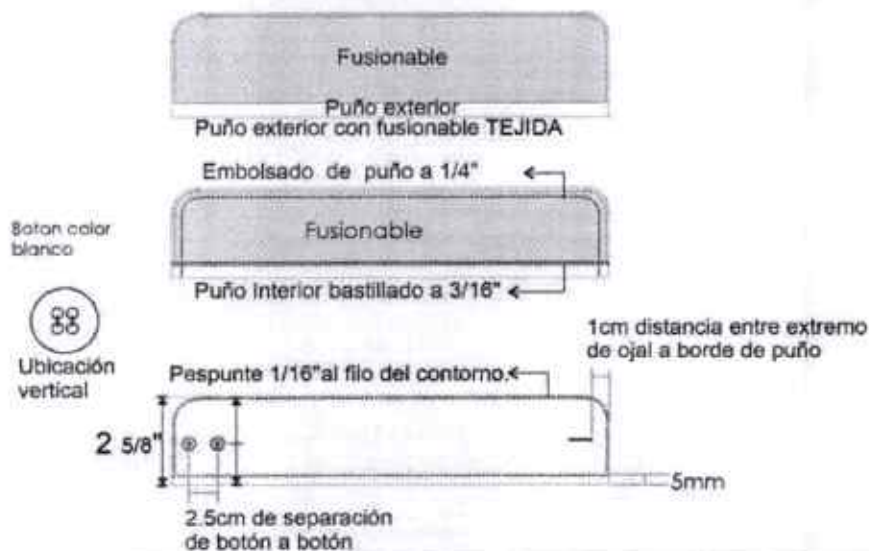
Fusionable

Puño exterior

Puño exterior con fusionable TEJIDA

Embolsado de puño a 1/4"

Boton color blanco

Fusionable

Puño interior bastillado a 3/16"

Ubicación vertical

1cm distancia entre extremo de ojal a borde de puño

Pespunte 1/16"al filo del contorno.

2 5/8"

5mm

2.5cm de separación de botón a botón